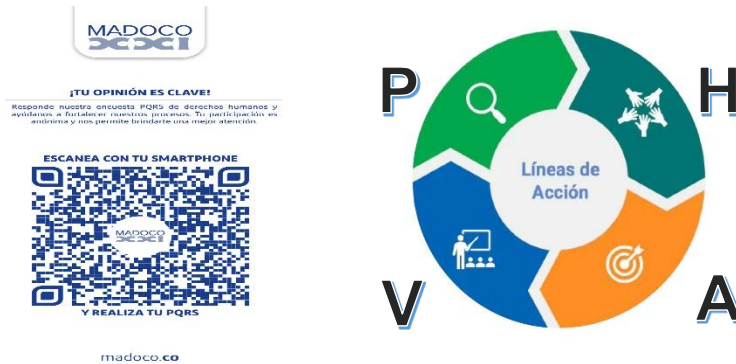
MADOCO XXI

¡TU OPINIÓN ES CLAVE!

Responde nuestra encuesta PQRS de derechos humanos y ayúdanos a fortalecer nuestros procesos. Tu participación es anónima y nos permite brindarte una mejor atención.

ESCANEA CON TU SMARTPHONE

MADOCO XXI

Y REALIZA TU PQRS

madoco.co

P

H

Líneas de Acción

V

A